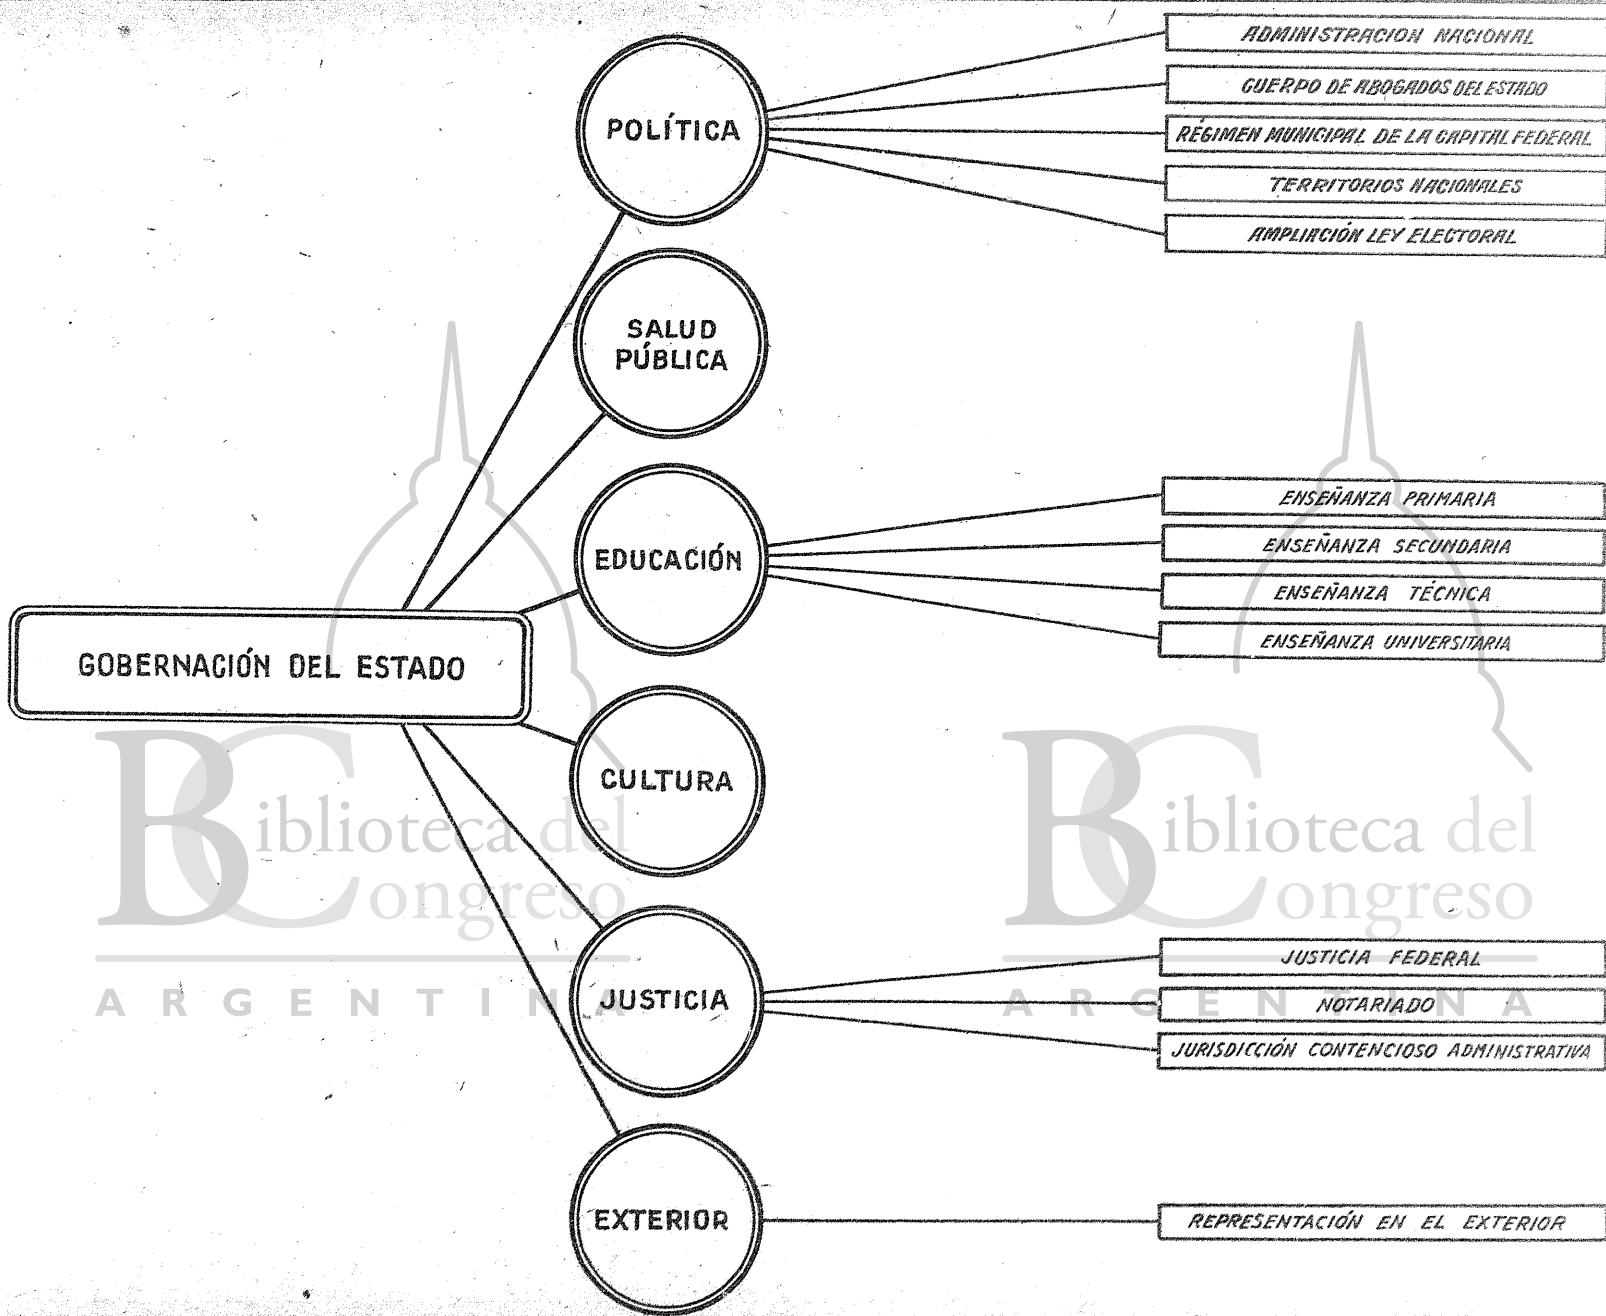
ADMINISTRACION NACIONAL
CUERPO DE ABOGADOS DEL ESTADO
RÉGIMEN MUNICIPAL DE LA CAPITAL FEDERAL
TERRITORIOS NACIONALES
AMPLIACIÓN LEY ELECTORAL

POLÍTICA

SALUD PÚBLICA

EDUCACIÓN

ENSEÑANZA PRIMARIA
ENSEÑANZA SECUNDARIA
ENSEÑANZA TÉCNICA
ENSEÑANZA UNIVERSITARIA

GOBERNACIÓN DEL ESTADO

CULTURA

Biblioteca del Congreso ARGENTINA

Biblioteca del Congreso ARGENTINA

JUSTICIA

JUSTICIA FEDERAL
NOTARIADO
JURISDICCIÓN CONTENCIOSO ADMINISTRATIVA

EXTERIOR

REPRESENTACIÓN EN EL EXTERIOR